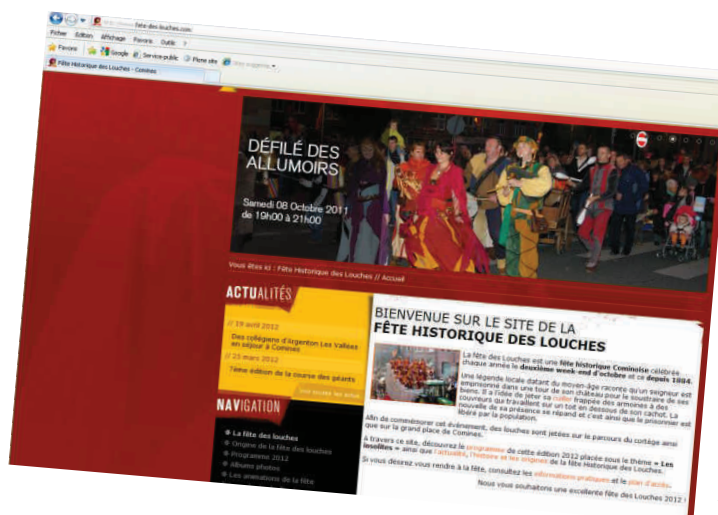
http://www.fete-des-louches.com

Fichier Edition Affichage Favoris Outils ?

Favoris Google Service-public Flone site Sites suggérés

Fête Historique des Louches - Comines

DÉFILÉ DES ALLUMOIRS

Samedi 08 Octobre 2011 de 19h00 à 21h00

Vous êtes ici : Fête Historique des Louches // Accueil

ACTUALITÉS

// 19 avril 2012
Des collégiens d'Argenton Les Vallées en séjour à Comines

// 25 mars 2012
Tème édition de la course des géants

Voir toutes les actus

NAVIGATION

La fête des louches
Origine de la fête des louches
Programme 2012
Albums photos
Les animations de la fête

BIENVENUE SUR LE SITE DE LA FÊTE HISTORIQUE DES LOUCHES

La fête des Louches est une fête historique Cominoise célébrée chaque année le deuxième week-end d'octobre et ce depuis 1884.

Une légende locale datant du moyen-âge raconte qu'un seigneur est emprisonné dans une tour de son château pour le soustraire de ses biens. Il a l'idée de jeter sa cuiller frappée des armoiries à des couvreurs qui travaillent sur un toit en dessous de son cachot. La nouvelle de sa présence se répand et c'est ainsi que le prisonnier est libéré par la population.

Afin de commémorer cet événement, des louches sont jetées sur le parcours du cortège ainsi que sur la grand place de Comines.

À travers ce site, découvrez le programme de cette édition 2012 placée sous le thème « Les loisélites » ainsi que l'actualité, l'histoire et les origines de la fête Historique des Louches.

Si vous désirez vous rendre à la fête, consultez les informations pratiques et le plan d'accès.

Nous vous souhaitons une excellente fête des Louches 2012 !